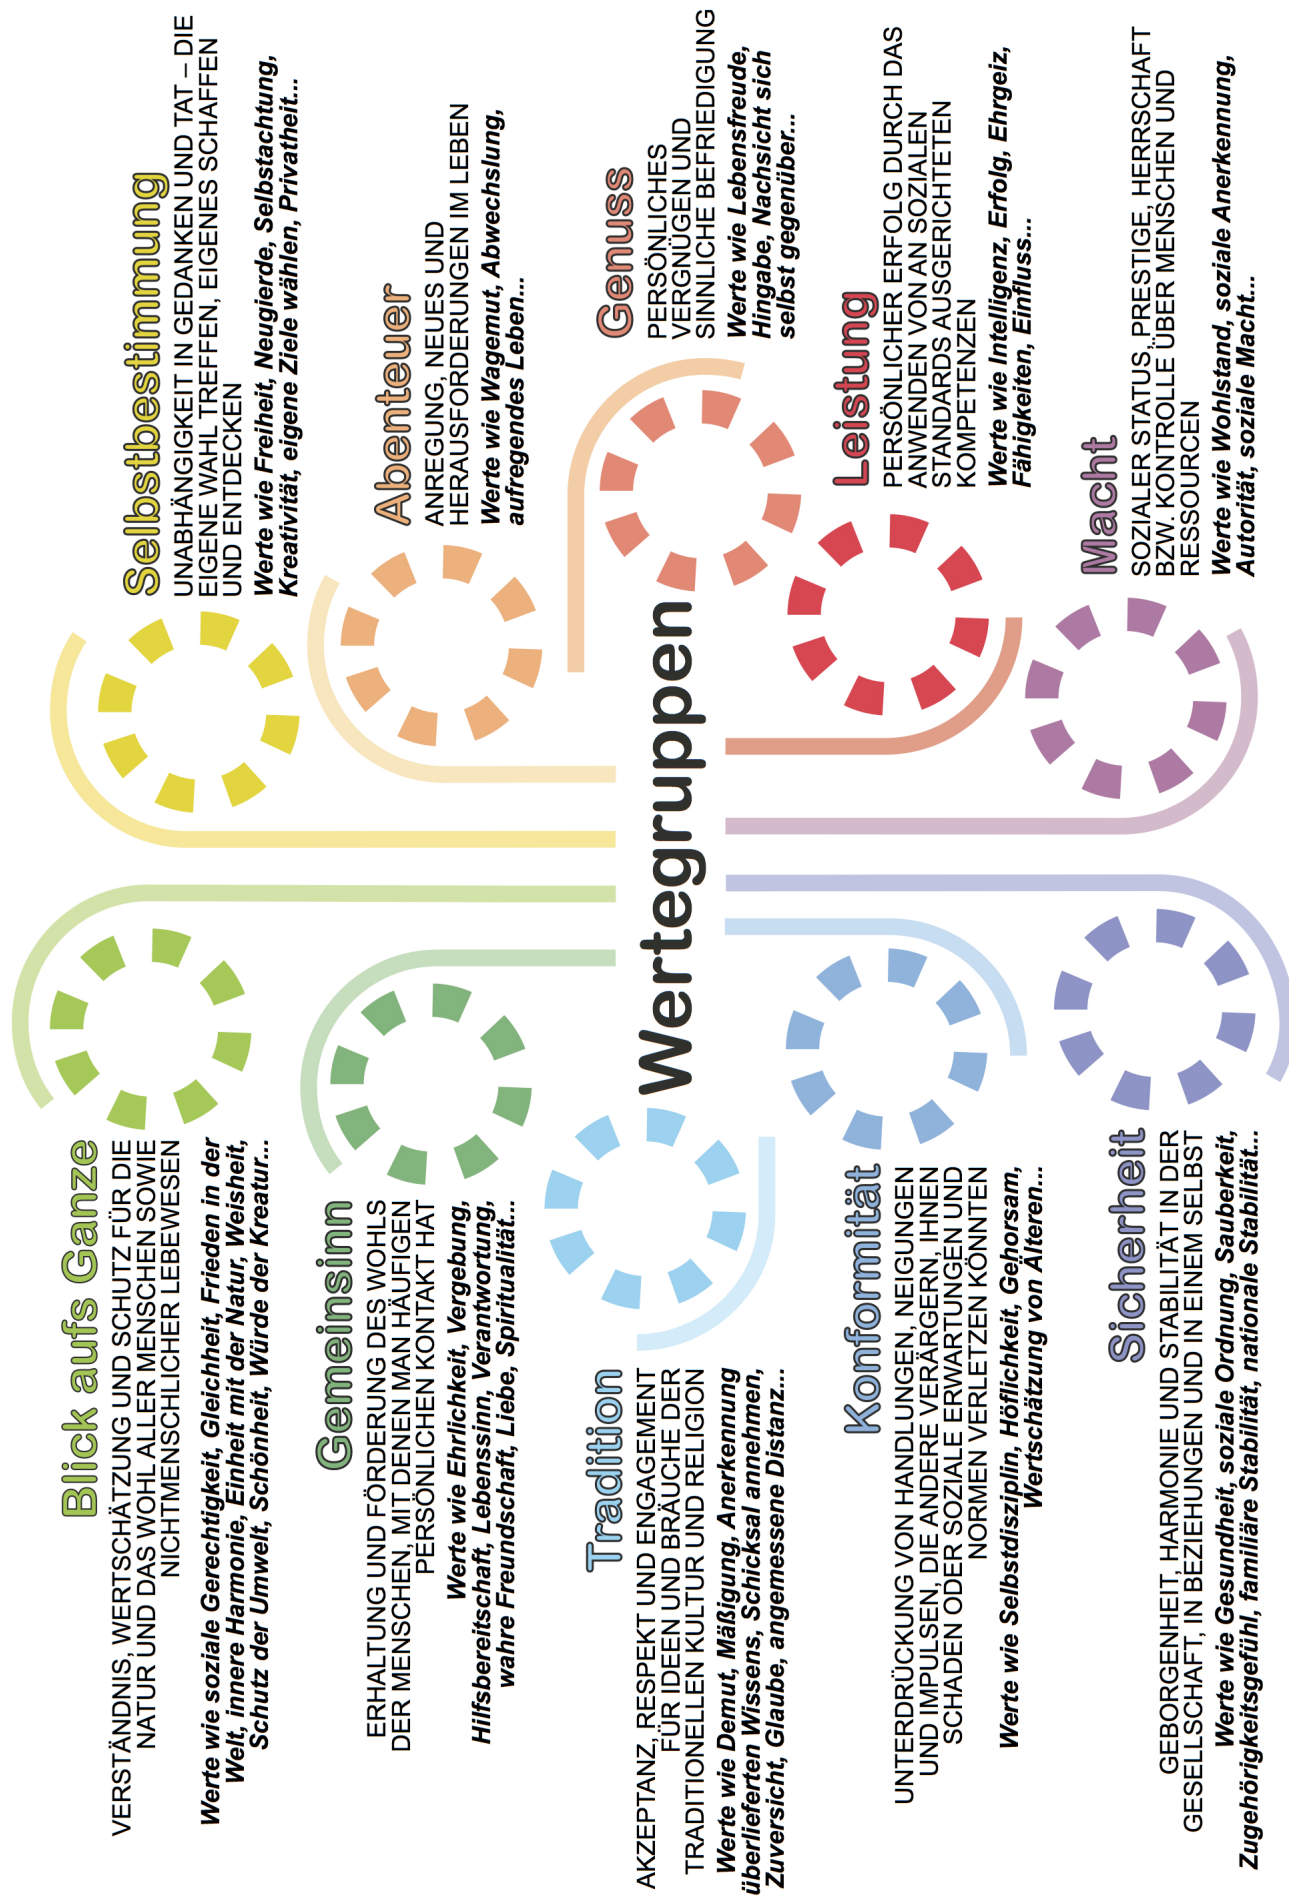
Wertegruppen

Selbstbestimmung
UNABHÄNGIGKEIT IN GEDANKEN UND TAT – DIE EIGENE WAHL TREFFEN, EIGENES SCHAFFEN UND ENTDECKEN
Werte wie Freiheit, Neugierde, Selbstachtung, Kreativität, eigene Ziele wählen, Privatheit...

Abenteuer
ANREGUNG, NEUES UND HERAUSFORDERUNGEN IM LEBEN
Werte wie Wagemut, Abwechslung, aufregendes Leben...

Genuss
PERSÖNLICHES VERGNÜGEN UND SINNLICHE BEFRIEDIGUNG
Werte wie Lebensfreude, Hingabe, Nachsicht sich selbst gegenüber...

Leistung
PERSÖNLICHER ERFOLG DURCH DAS ANWENDEN VON AN SOZIALEN STANDARDS AUSGERICHTETEN KOMPETENZEN
Werte wie Intelligenz, Erfolg, Ehrgeiz, Fähigkeiten, Einfluss...

Macht
SOZIALER STATUS, PRESTIGE, HERRSCHAFT BZW. KONTROLLE ÜBER MENSCHEN UND RESSOURCEN
Werte wie Wohlstand, soziale Anerkennung, Autorität, soziale Macht...

Blick aufs Ganze
VERSTÄNDNIS, WERTSCHÄTZUNG UND SCHUTZ FÜR DIE NATUR UND DAS WOHL ALLER MENSCHEN SOWIE NICHTMENSCHLICHER LEBEWESEN
Werte wie soziale Gerechtigkeit, Gleichheit, Frieden in der Welt, innere Harmonie, Einheit mit der Natur, Weisheit, Schutz der Umwelt, Schönheit, Würde der Kreatur...

Gemeinsinn
ERHALTUNG UND FÖRDERUNG DES WOHLS DER MENSCHEN, MIT DENEN MAN HÄUFIGEN PERSÖNLICHEN KONTAKT HAT
Werte wie Ehrlichkeit, Vergebung, Hilfsbereitschaft, Lebenssinn, Verantwortung, wahre Freundschaft, Liebe, Spiritualität...

Tradition
AKZEPTANZ, RESPEKT UND ENGAGEMENT FÜR IDEEN UND BRÄUCHE DER TRADITIONELLEN KULTUR UND RELIGION
Werte wie Demut, Mäßigung, Anerkennung überlieferten Wissens, Schicksal annehmen, Zuversicht, Glaube, angemessene Distanz...

Konformität
UNTERDRÜCKUNG VON HANDLUNGEN, NEIGUNGEN UND IMPULSEN, DIE ANDERE VERÄRGERN, IHNEN SCHADEN ODER SOZIALE ERWARTUNGEN UND NORMEN VERLETZEN KÖNNTEN
Werte wie Selbstdisziplin, Höflichkeit, Gehorsam, Wertschätzung von Älteren...

Sicherheit
GEBORGENHEIT, HARMONIE UND STABILITÄT IN DER GESELLSCHAFT, IN BEZIEHUNGEN UND IN EINEM SELBST
Werte wie Gesundheit, soziale Ordnung, Sauberkeit, Zugehörigkeitsgefühl, familiäre Stabilität, nationale Stabilität...